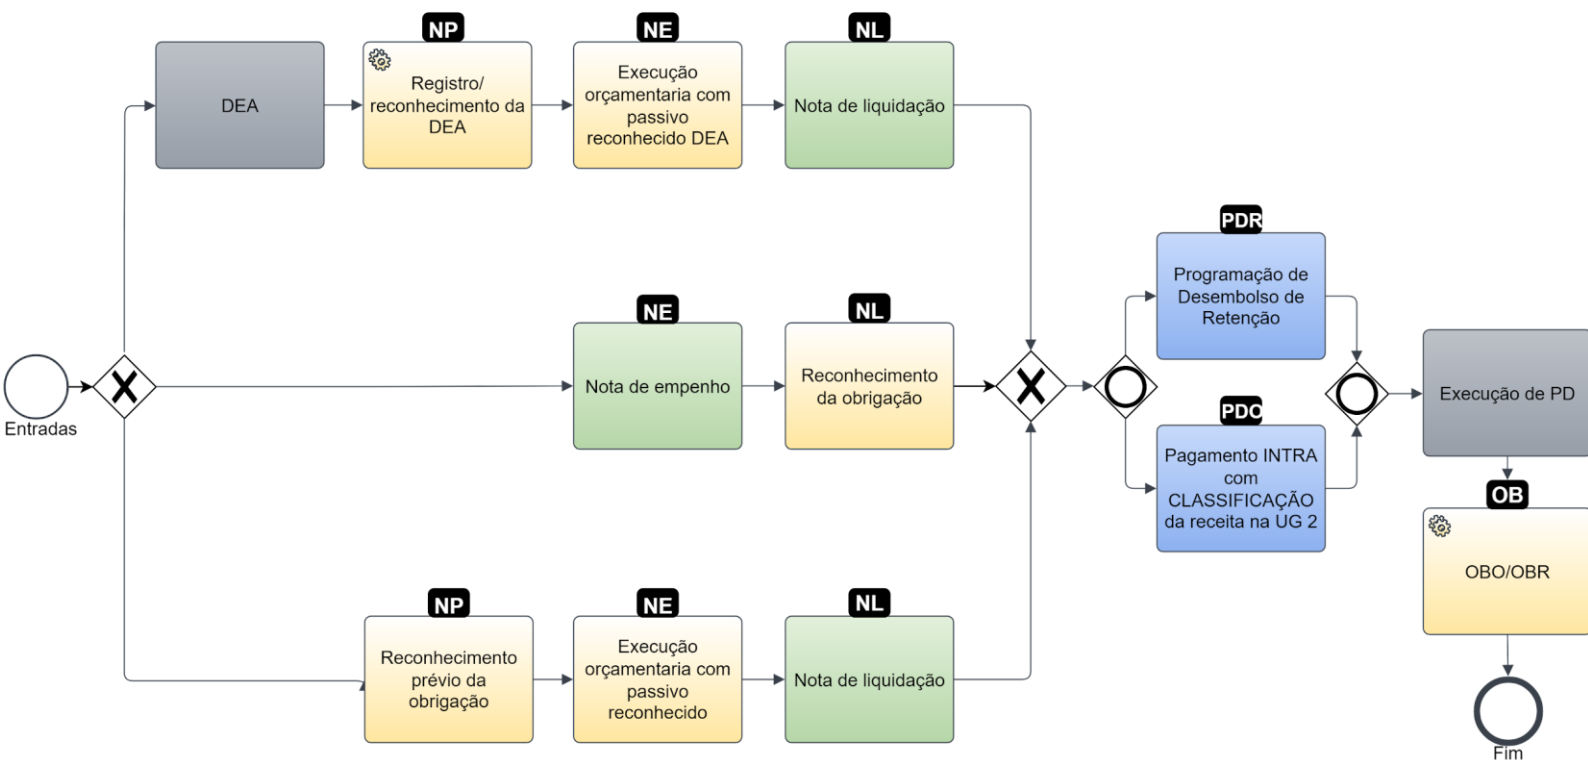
Entradas

DEA

NP
Registro/ reconhecimento da DEA

NE
Execução orçamentaria com passivo reconhecido DEA

NL
Nota de liquidação

NE
Nota de empenho

NL
Reconhecimento da obrigação

NP
Reconhecimento prévio da obrigação

NE
Execução orçamentaria com passivo reconhecido

NL
Nota de liquidação

PDR
Programação de Desembolso de Retenção

PDO
Pagamento INTRA com CLASSIFICAÇÃO da receita na UG 2

Execução de PD

OB
OBO/OBR

Fim